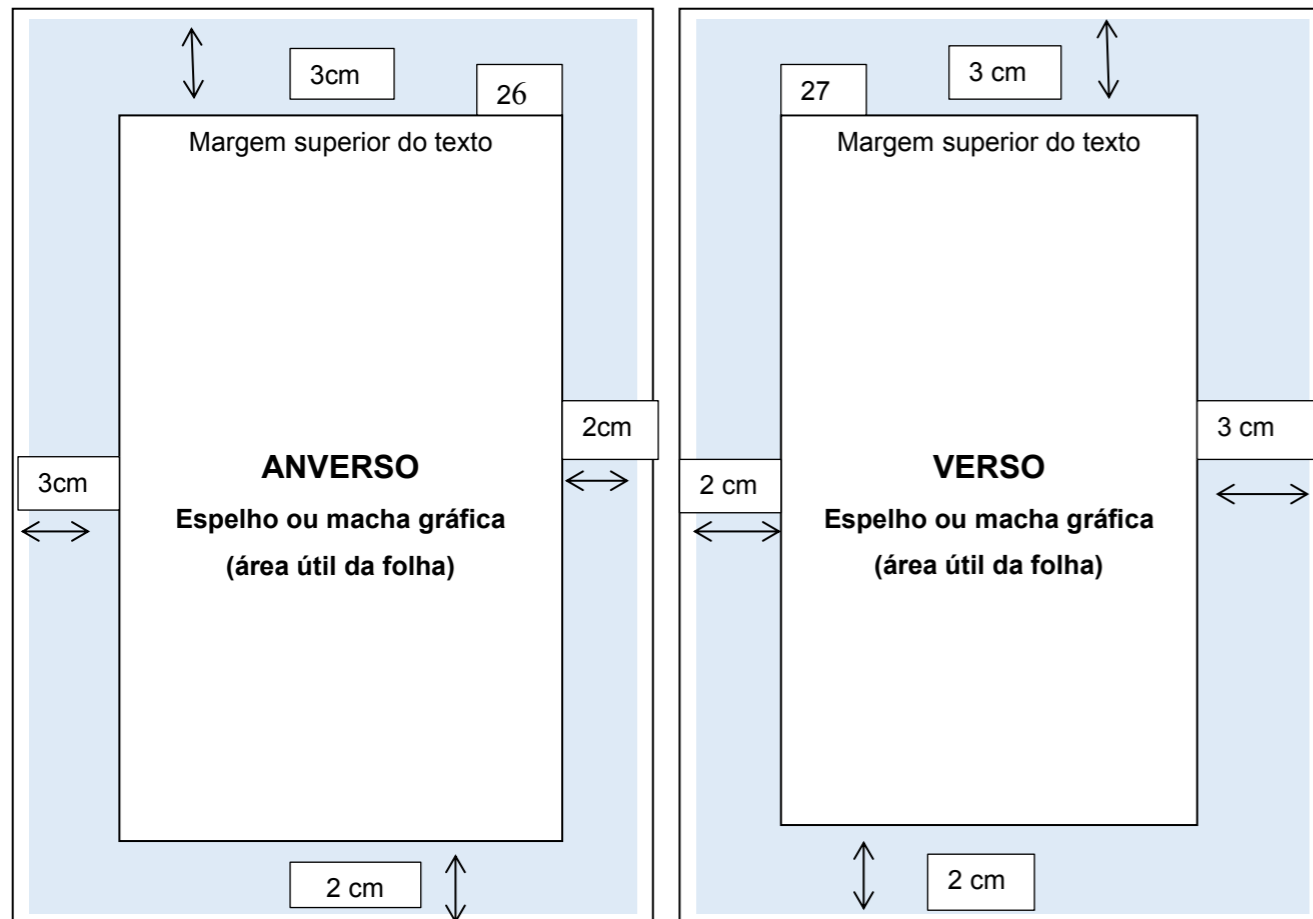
3cm

26

Margem superior do texto

2cm

3cm

**ANVERSO**

**Espelho ou macha gráfica**

**(área útil da folha)**

2 cm

3 cm

27

Margem superior do texto

3 cm

2 cm

**VERSO**

**Espelho ou macha gráfica**

**(área útil da folha)**

2 cm